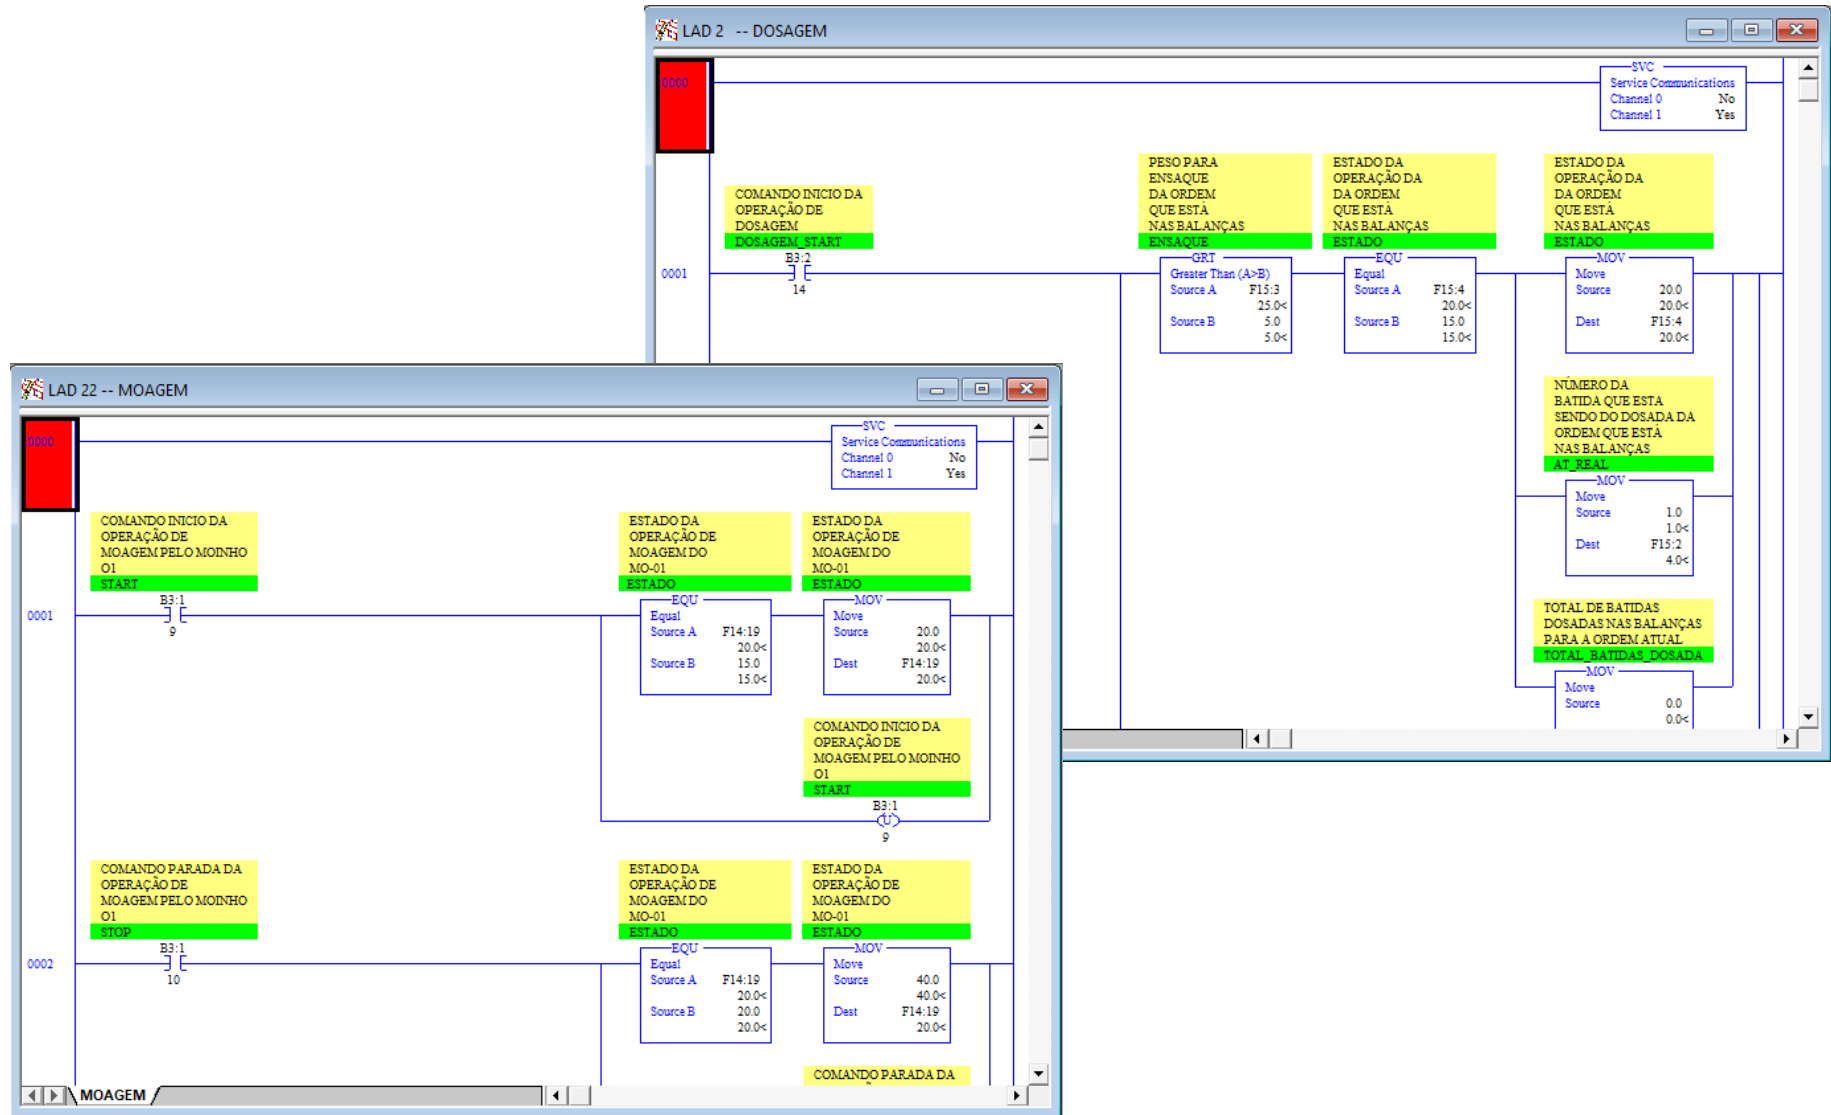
LAD 2 -- DOSAGEM

0000

SVC
Service Communications
Channel 0 No
Channel 1 Yes

COMANDO INICIO DA OPERAÇÃO DE DOSAGEM
DOSAGEM_START

PESO PARA ENSAQUE DA ORDEM QUE ESTÁ NAS BALANÇAS
ENSAQUE

ESTADO DA OPERAÇÃO DA DA ORDEM QUE ESTÁ NAS BALANÇAS
ESTADO

ESTADO DA OPERAÇÃO DA DA ORDEM QUE ESTÁ NAS BALANÇAS
ESTADO

0001
B3:2
14

GRT
Greater Than (A>B)
Source A F15:3
25.0<
Source B 5.0
5.0<

EQU
Equal
Source A F15:4
20.0<
Source B 15.0
15.0<

MOV
Move
Source 20.0
20.0<
Dest F15:4
20.0<

NÚMERO DA BATIDA QUE ESTA SENDO DO DOSADA DA ORDEM QUE ESTÁ NAS BALANÇAS
AT_REAL

MOV
Move
Source 1.0
1.0<
Dest F15:2
4.0<

TOTAL DE BATIDAS DOSADAS NAS BALANÇAS PARA A ORDEM ATUAL
TOTAL_BATIDAS_DOSADA

MOV
Move
Source 0.0
0.0<

LAD 22 -- MOAGEM

0000

SVC
Service Communications
Channel 0 No
Channel 1 Yes

COMANDO INICIO DA OPERAÇÃO DE MOAGEM PELO MOINHO O1
START

ESTADO DA OPERAÇÃO DE MOAGEM DO MO-01
ESTADO

ESTADO DA OPERAÇÃO DE MOAGEM DO MO-01
ESTADO

0001
B3:1
9

EQU
Equal
Source A F14:19
20.0<
Source B 15.0
15.0<

MOV
Move
Source 20.0
20.0<
Dest F14:19
20.0<

COMANDO INICIO DA OPERAÇÃO DE MOAGEM PELO MOINHO O1
START
B3:1
U
9

COMANDO PARADA DA OPERAÇÃO DE MOAGEM PELO MOINHO O1
STOP

ESTADO DA OPERAÇÃO DE MOAGEM DO MO-01
ESTADO

ESTADO DA OPERAÇÃO DE MOAGEM DO MO-01
ESTADO

0002
B3:1
10

EQU
Equal
Source A F14:19
20.0<
Source B 20.0
20.0<

MOV
Move
Source 40.0
40.0<
Dest F14:19
20.0<

COMANDO PARADA DA

MOAGEM